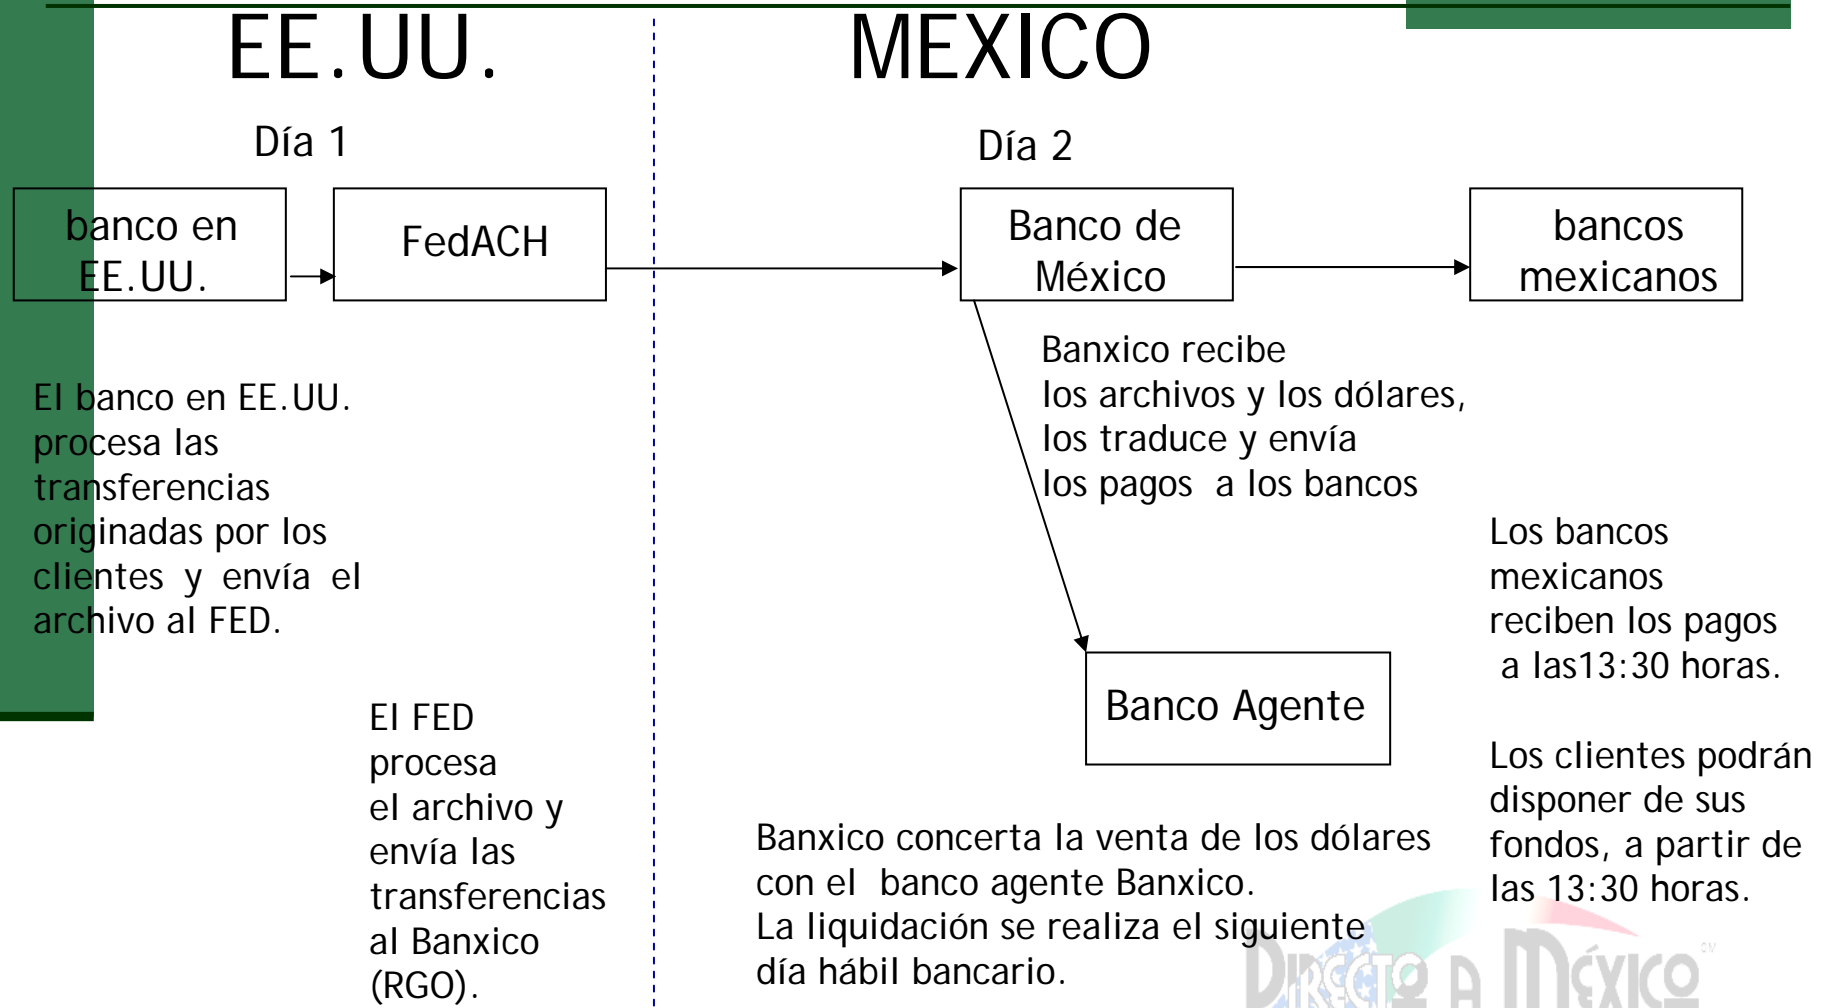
EE.UU.

MEXICO

Día 1

Día 2

banco en EE.UU.

FedACH

Banco de México

bancos mexicanos

Banxico recibe los archivos y los dólares, los traduce y envía los pagos a los bancos

El banco en EE.UU. procesa las transferencias originadas por los clientes y envía el archivo al FED.

Los bancos mexicanos reciben los pagos a las13:30 horas.

Banco Agente

El FED procesa el archivo y envía las transferencias al Banxico (RGO).

Los clientes podrán disponer de sus fondos, a partir de las 13:30 horas.

Banxico concerta la venta de los dólares con el banco agente Banxico.
La liquidación se realiza el siguiente día hábil bancario.

DIRECTO A MÉXICO